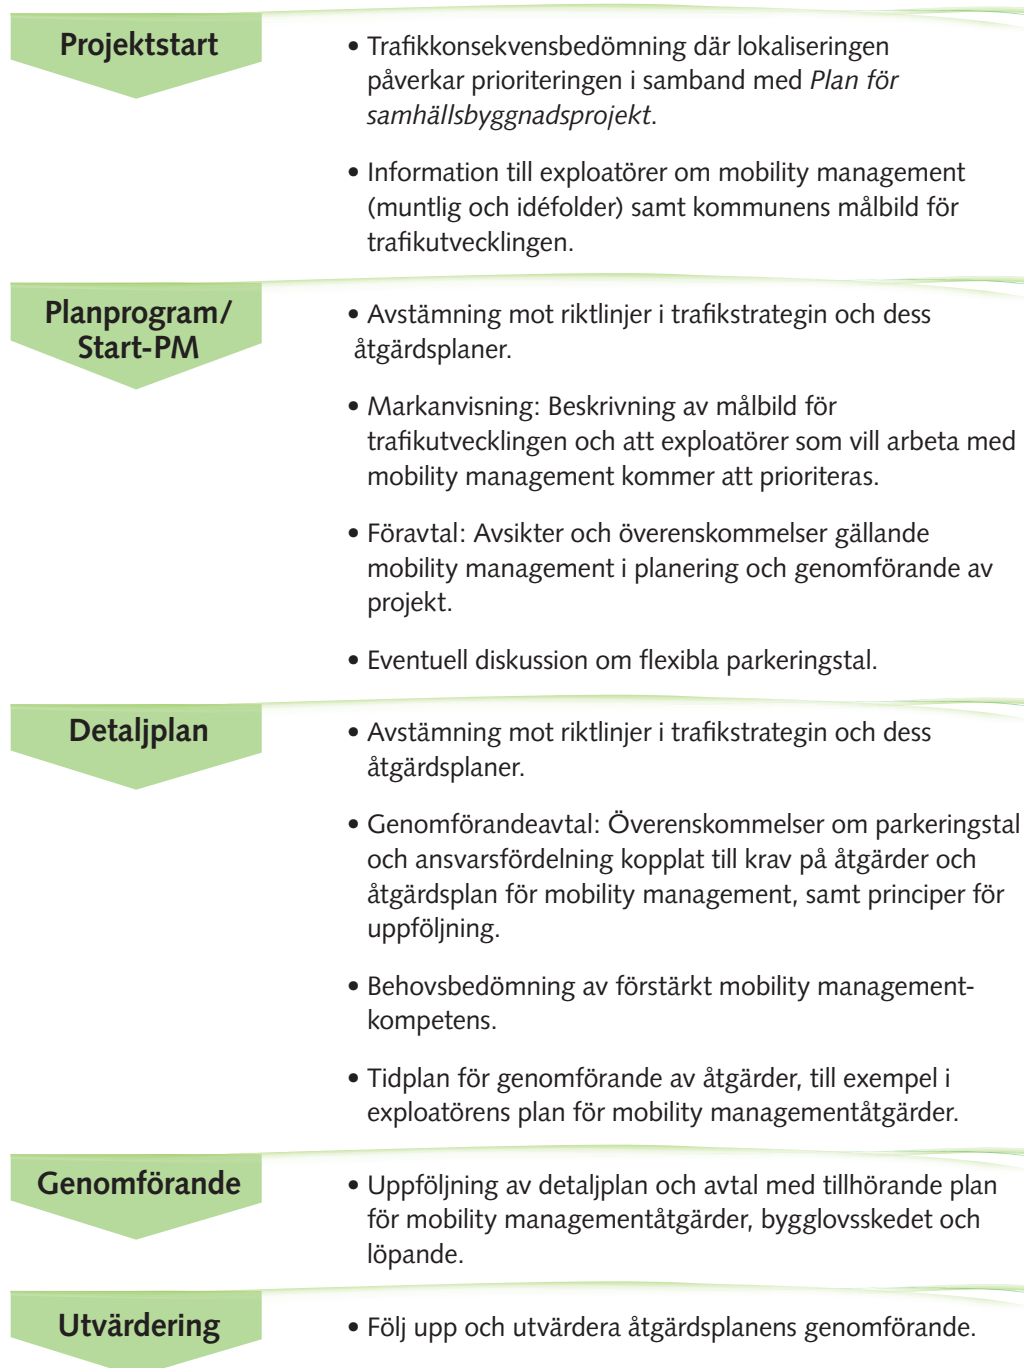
Projektstart

• Trafikkonsekvensbedömning där lokaliseringen påverkar prioriteringen i samband med *Plan för samhällsbyggnadsprojekt*.

• Information till exploatörer om mobility management (muntlig och idéfolder) samt kommunens målbild för trafikutvecklingen.

Planprogram/ Start-PM

• Avstämning mot riktlinjer i trafikstrategin och dess åtgärdsplaner.

• Markanvisning: Beskrivning av målbild för trafikutvecklingen och att exploatörer som vill arbeta med mobility management kommer att prioriteras.

• Föravtal: Avsikter och överenskommelser gällande mobility management i planering och genomförande av projekt.

• Eventuell diskussion om flexibla parkeringstal.

Detaljplan

• Avstämning mot riktlinjer i trafikstrategin och dess åtgärdsplaner.

• Genomförandeavtal: Överenskommelser om parkeringstal och ansvarsfördelning kopplat till krav på åtgärder och åtgärdsplan för mobility management, samt principer för uppföljning.

• Behovsbedömning av förstärkt mobility management-kompetens.

• Tidplan för genomförande av åtgärder, till exempel i exploatörens plan för mobility managementåtgärder.

Genomförande

• Uppföljning av detaljplan och avtal med tillhörande plan för mobility managementåtgärder, bygglovsskedet och löpande.

Utvärdering

• Följ upp och utvärdera åtgärdsplanens genomförande.